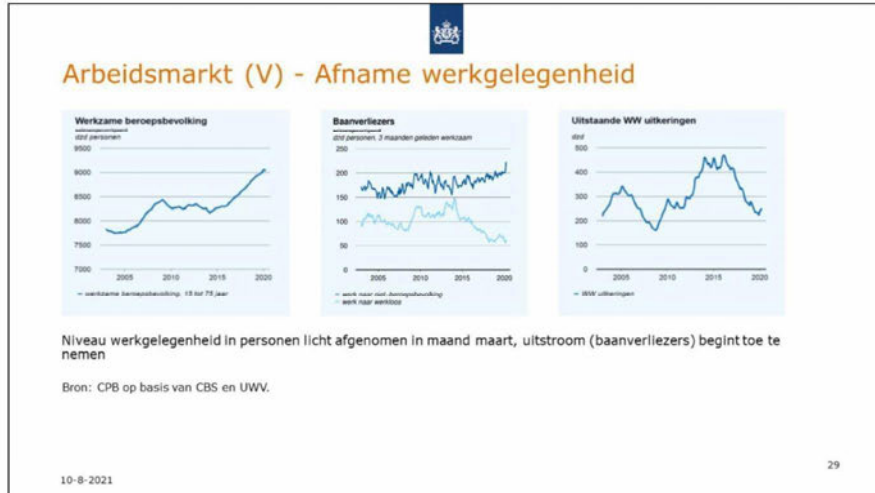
Arbeidsmarkt (V) - Afname werkgelegenheid

Werkzame beroepsbevolking
dzd personen
9500
9000
8500
8000
7500
7000
2005 2010 2015 2020
— werkzame beroepsbevolking, 15 tot 75 jaar

Baanverliezers
dzd personen, 3 maanden geleden werkzaam
250
200
150
100
50
0
2005 2010 2015 2020
— werk naar niet-beroepsbevolking
— werk naar werkloos

Uitstaande WW uitkeringen
dzd
500
400
300
200
100
0
2005 2010 2015 2020
— WW uitkeringen

Niveau werkgelegenheid in personen licht afgenomen in maand maart, uitstroom (baanverliezers) begint toe te nemen

Bron: CPB op basis van CBS en UWV.

10-8-2021

29